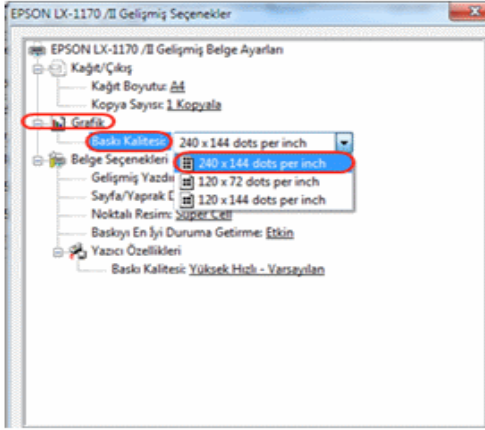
EPSON LX-1170 /II Gelişmiş Seçenekler

EPSON LX-1170 /II Gelişmiş Belge Ayarları
Kağıt/Çıkış
Kağıt Boyutu: A4
Kopya Sayısı: 1 Kopyala
Grafik
Baskı Kalitesi: 240 x 144 dots per inch
240 x 144 dots per inch
120 x 72 dots per inch
120 x 144 dots per inch
Belge Seçenekleri
Gelişmiş Yazdı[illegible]
Sayfa/Yaprak D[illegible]
Noktalı Resim: Süper Cell
Baskıyı En İyi Duruma Getirme: Etkin
Yazıcı Özellikleri
Baskı Kalitesi: Yüksek Hızlı - Varsayılan